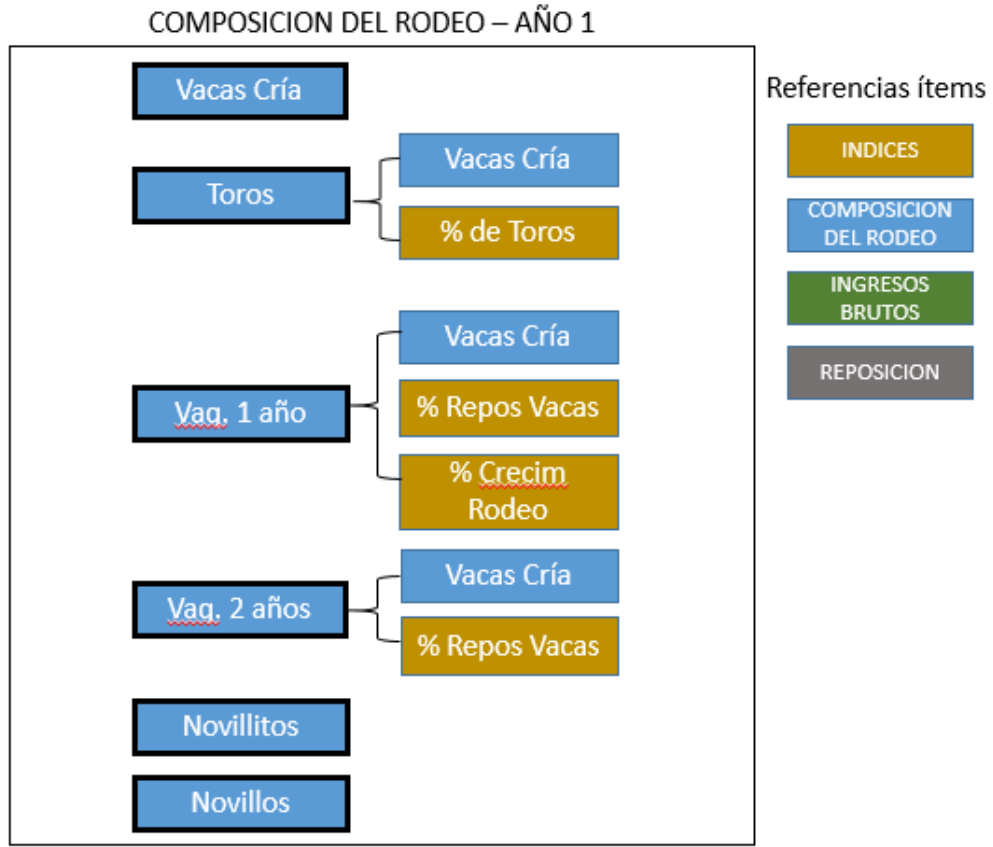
COMPOSICION DEL RODEO – AÑO 1

Vacas Cría

Toros

Vacas Cría

% de Toros

Vacas Cría

Vaq. 1 año

% Repos Vacas

% Crecim Rodeo

Vaq. 2 años

Vacas Cría

% Repos Vacas

Novillitos

Novillos

Referencias ítems

INDICES

COMPOSICION DEL RODEO

INGRESOS BRUTOS

REPOSICION